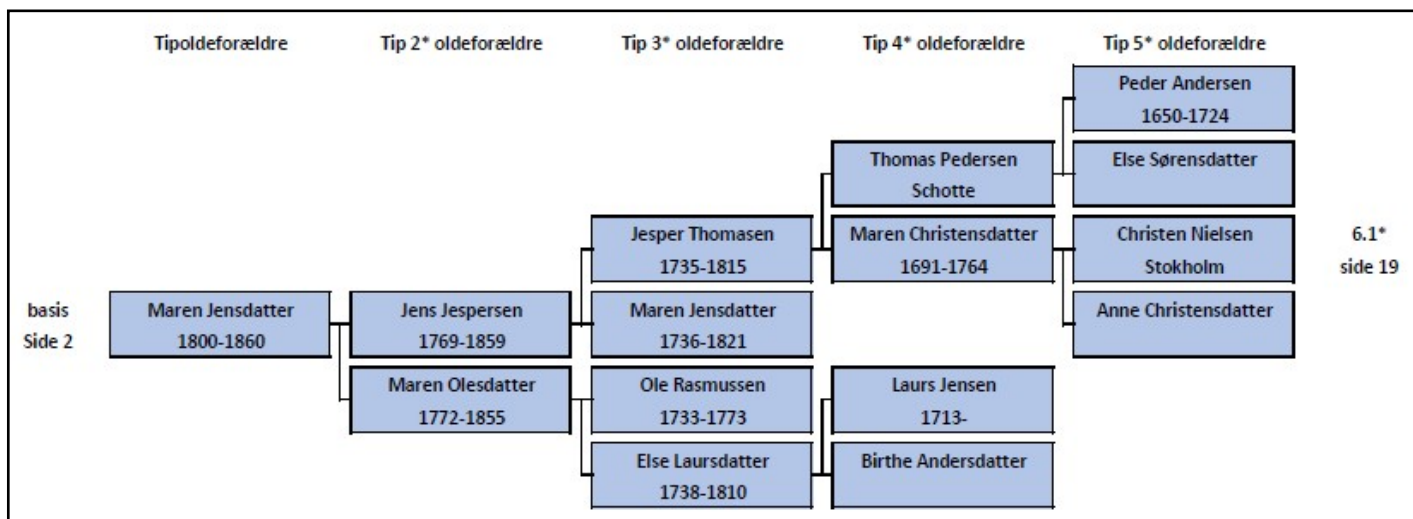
Tipoldeforældre

Tip 2* oldeforældre

Tip 3* oldeforældre

Tip 4* oldeforældre

Tip 5* oldeforældre

Peder Andersen
1650-1724

Else Sørensdatter

Thomas Pedersen
Schotte

Maren Christensdatter
1691-1764

Christen Nielsen
Stokholm

Anne Christensdatter

6.1*
side 19

Jesper Thomasen
1735-1815

Maren Jensdatter
1736-1821

basis
Side 2

Maren Jensdatter
1800-1860

Jens Jespersen
1769-1859

Maren Olesdatter
1772-1855

Ole Rasmussen
1733-1773

Else Laursdatter
1738-1810

Laurs Jensen
1713-

Birthe Andersdatter